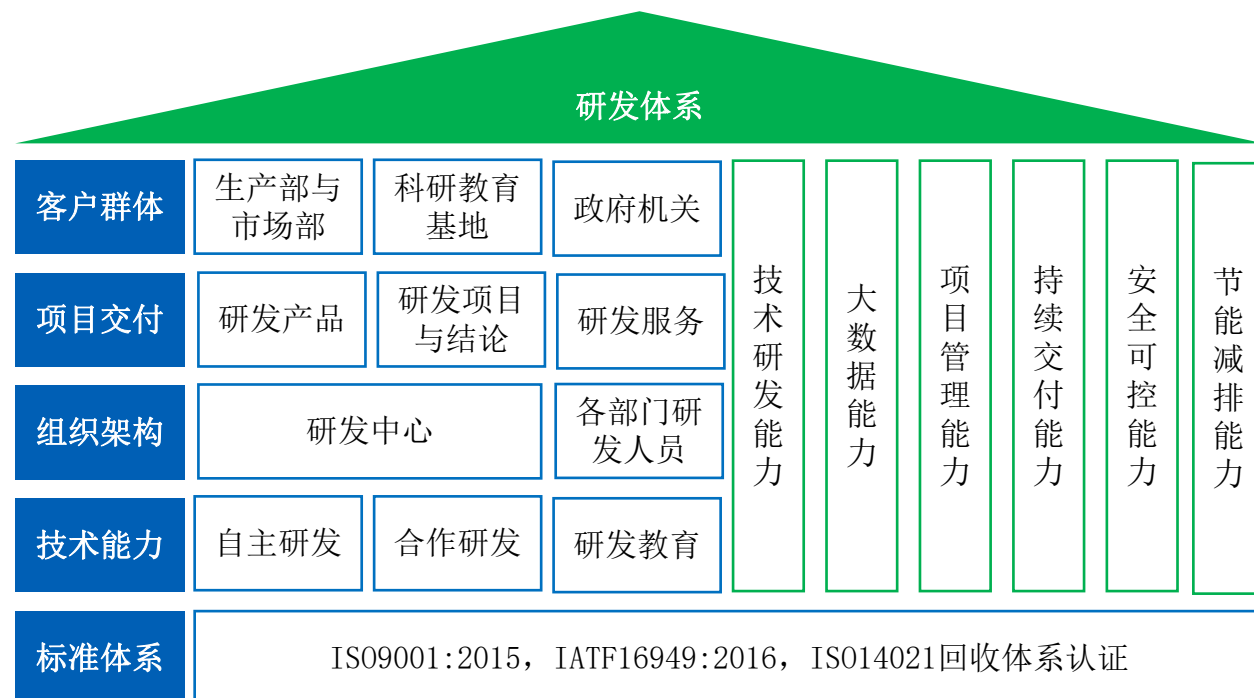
研发体系

客户群体
生产部与市场部
科研教育基地
政府机关

项目交付
研发产品
研发项目与结论
研发服务

组织架构
研发中心
各部门研发人员

技术能力
自主研发
合作研发
研发教育

技术研发能力
大数据能力
项目管理能力
持续交付能力
安全可控能力
节能减排能力

标准体系
ISO9001:2015，IATF16949:2016，ISO14021回收体系认证